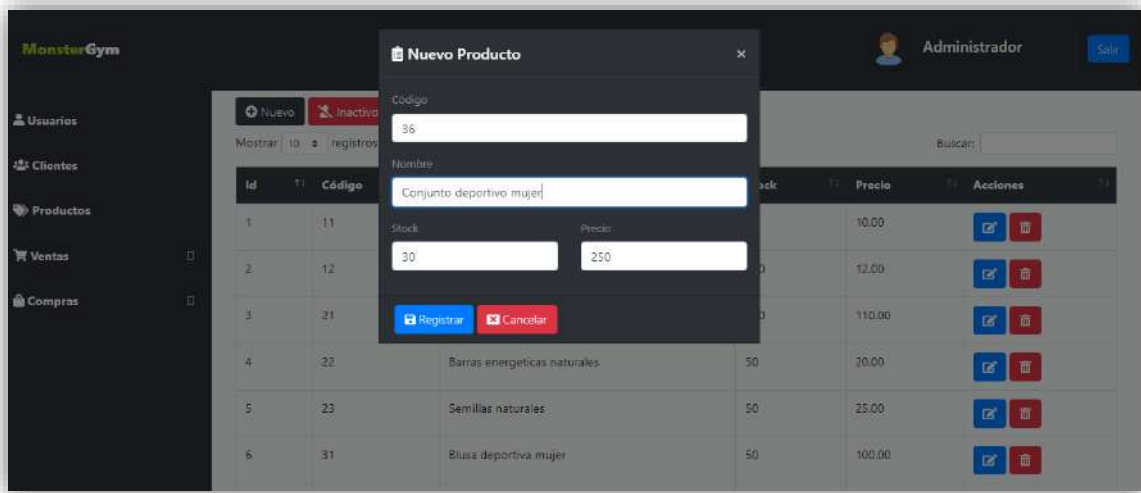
MonsterGym

Administrador

Salir

Usuarios

Clientes

Productos

Ventas

Compras

Nuevo Inactivo

Mostrar 10 registros

Buscar:

Nuevo Producto ×

Código

36

Nombre

Conjunto deportivo mujer

Stock

30

Precio

250

Registrar Cancelar

| Id | Código | | ...ck | Precio | Acciones |
|---|---|---|---|---|---|
| 1 | 11 | | | 10.00 | |
| 2 | 12 | | | 12.00 | |
| 3 | 21 | | | 110.00 | |
| 4 | 22 | Barras energeticas naturales | 50 | 20.00 | |
| 5 | 23 | Semillas naturales | 50 | 25.00 | |
| 6 | 31 | Blusa deportiva mujer | 50 | 100.00 | |